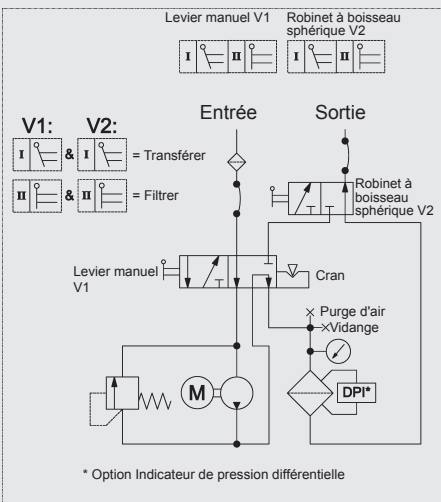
Levier manuel V1

Robinet à boisseau sphérique V2

I II I II

V1: V2:

I & I = Transférer

II & II = Filtrer

Entrée

Sortie

Robinet à boisseau sphérique V2

Levier manuel V1

Cran

Purge d'air

Vidange

M

DPI*

* Option Indicateur de pression différentielle